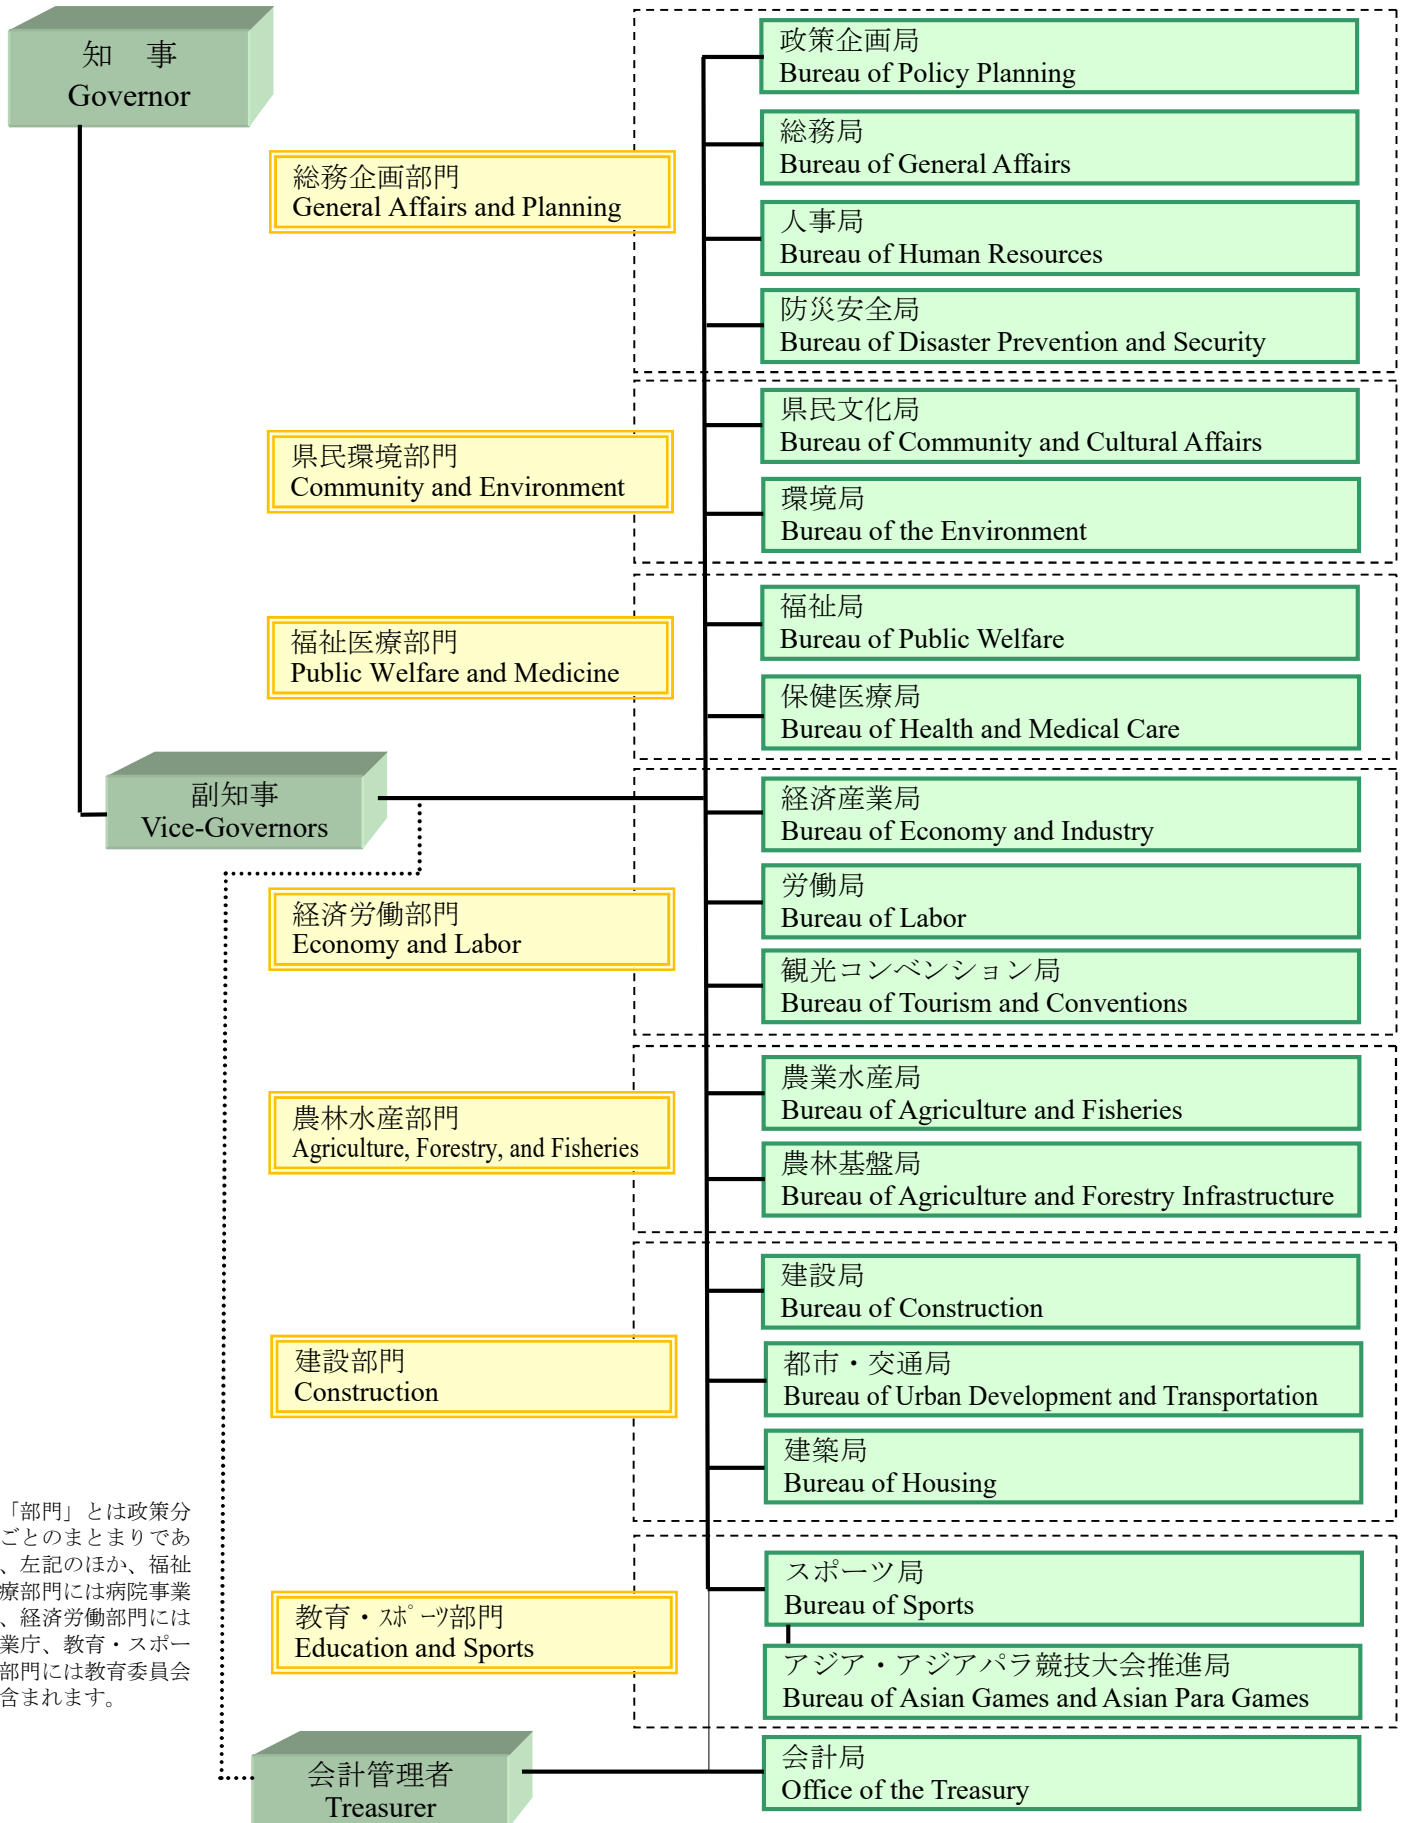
知　事
Governor

総務企画部門
General Affairs and Planning

県民環境部門
Community and Environment

福祉医療部門
Public Welfare and Medicine

副知事
Vice-Governors

経済労働部門
Economy and Labor

農林水産部門
Agriculture, Forestry, and Fisheries

建設部門
Construction

教育・ｽﾎﾟｰﾂ部門
Education and Sports

会計管理者
Treasurer

「部門」とは政策分ごとのまとまりであ、左記のほか、福祉療部門には病院事業、経済労働部門には業庁、教育・スポー部門には教育委員会含まれます。

政策企画局
Bureau of Policy Planning

総務局
Bureau of General Affairs

人事局
Bureau of Human Resources

防災安全局
Bureau of Disaster Prevention and Security

県民文化局
Bureau of Community and Cultural Affairs

環境局
Bureau of the Environment

福祉局
Bureau of Public Welfare

保健医療局
Bureau of Health and Medical Care

経済産業局
Bureau of Economy and Industry

労働局
Bureau of Labor

観光コンベンション局
Bureau of Tourism and Conventions

農業水産局
Bureau of Agriculture and Fisheries

農林基盤局
Bureau of Agriculture and Forestry Infrastructure

建設局
Bureau of Construction

都市・交通局
Bureau of Urban Development and Transportation

建築局
Bureau of Housing

スポーツ局
Bureau of Sports

アジア・アジアパラ競技大会推進局
Bureau of Asian Games and Asian Para Games

会計局
Office of the Treasury